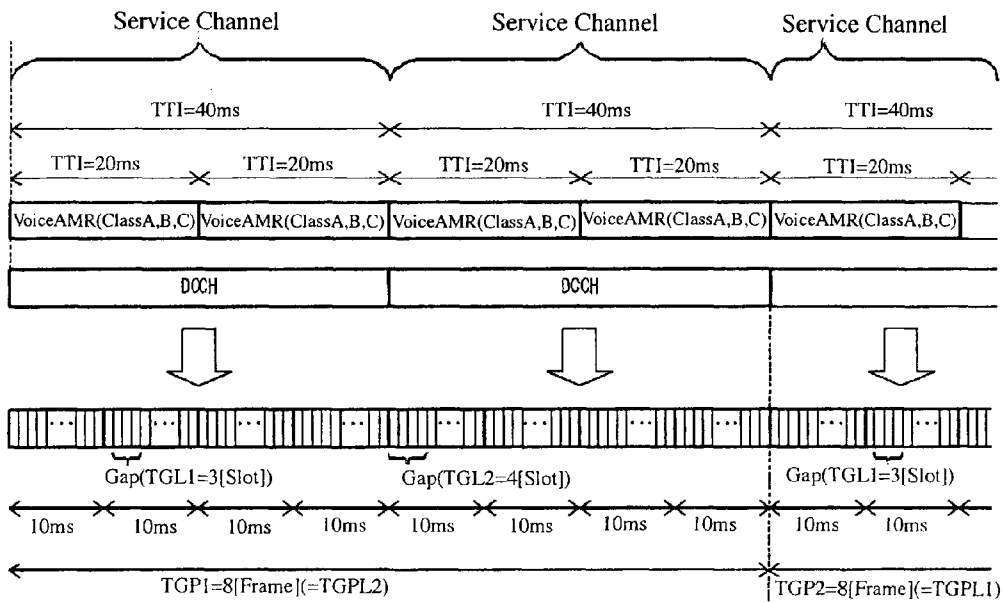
Service Channel
Service Channel
Service Channel

TTI=40ms
TTI=40ms
TTI=40ms

TTI=20ms
TTI=20ms
TTI=20ms
TTI=20ms
TTI=20ms

VoiceAMR(ClassA,B,C)
VoiceAMR(ClassA,B,C)
VoiceAMR(ClassA,B,C)
VoiceAMR(ClassA,B,C)
VoiceAMR(ClassA,B,C)

DCCH
DCCH

Gap(TGL1=3[Slot])
Gap(TGL2=4[Slot])
Gap(TGL1=3[Slot])

10ms
10ms
10ms
10ms
10ms
10ms
10ms
10ms
10ms
10ms

TGP1=8[Frame](=TGPL2)
TGP2=8[Frame](=TGPL1)